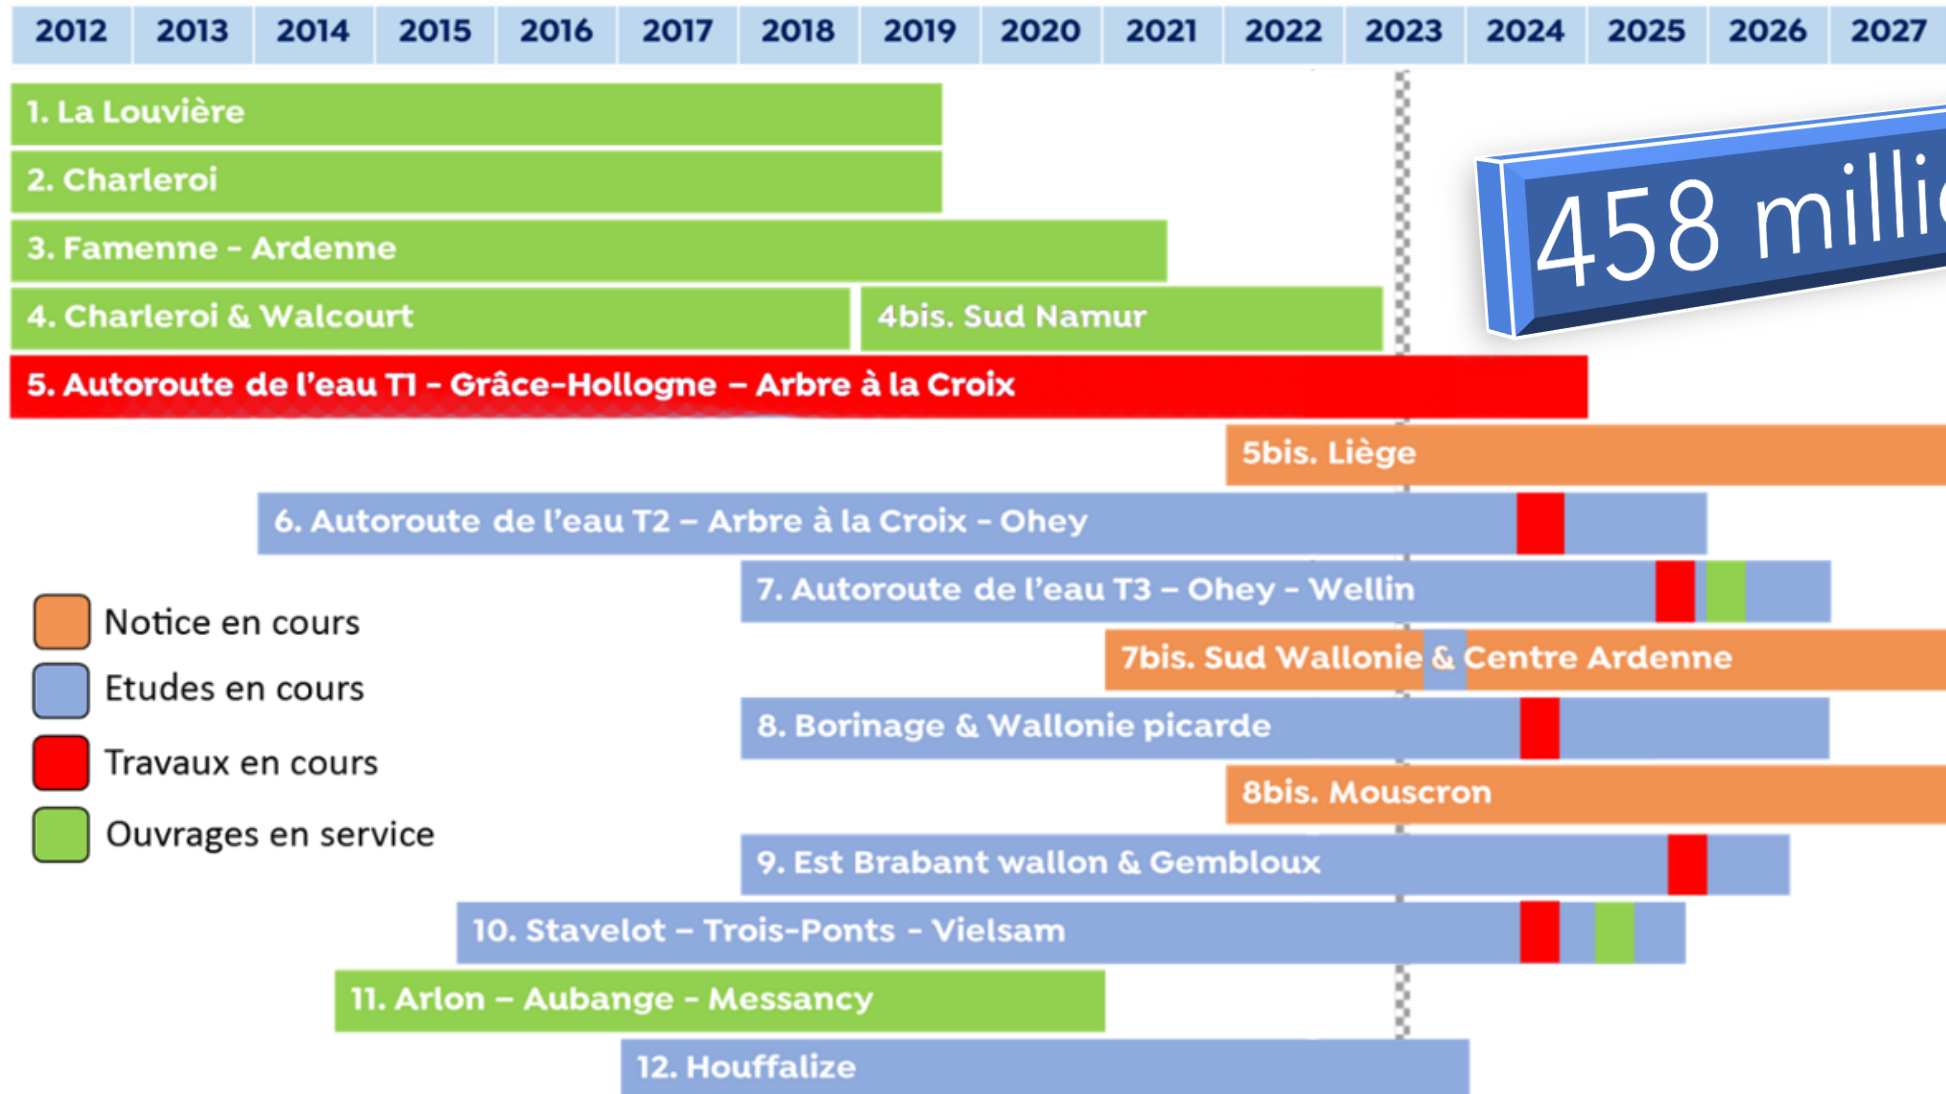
| 2012 | 2013 | 2014 | 2015 | 2016 | 2017 | 2018 | 2019 | 2020 | 2021 | 2022 | 2023 | 2024 | 2025 | 2026 | 2027 |
|---|---|---|---|---|---|---|---|---|---|---|---|---|---|---|---|

458 milli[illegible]

1. La Louvière
2. Charleroi
3. Famenne - Ardenne
4. Charleroi & Walcourt
4bis. Sud Namur
5. Autoroute de l'eau T1 - Grâce-Hollogne – Arbre à la Croix
5bis. Liège
6. Autoroute de l'eau T2 – Arbre à la Croix - Ohey
7. Autoroute de l'eau T3 – Ohey - Wellin
7bis. Sud Wallonie & Centre Ardenne
8. Borinage & Wallonie picarde
8bis. Mouscron
9. Est Brabant wallon & Gembloux
10. Stavelot – Trois-Ponts - Vielsam
11. Arlon – Aubange - Messancy
12. Houffalize

Notice en cours
Etudes en cours
Travaux en cours
Ouvrages en service